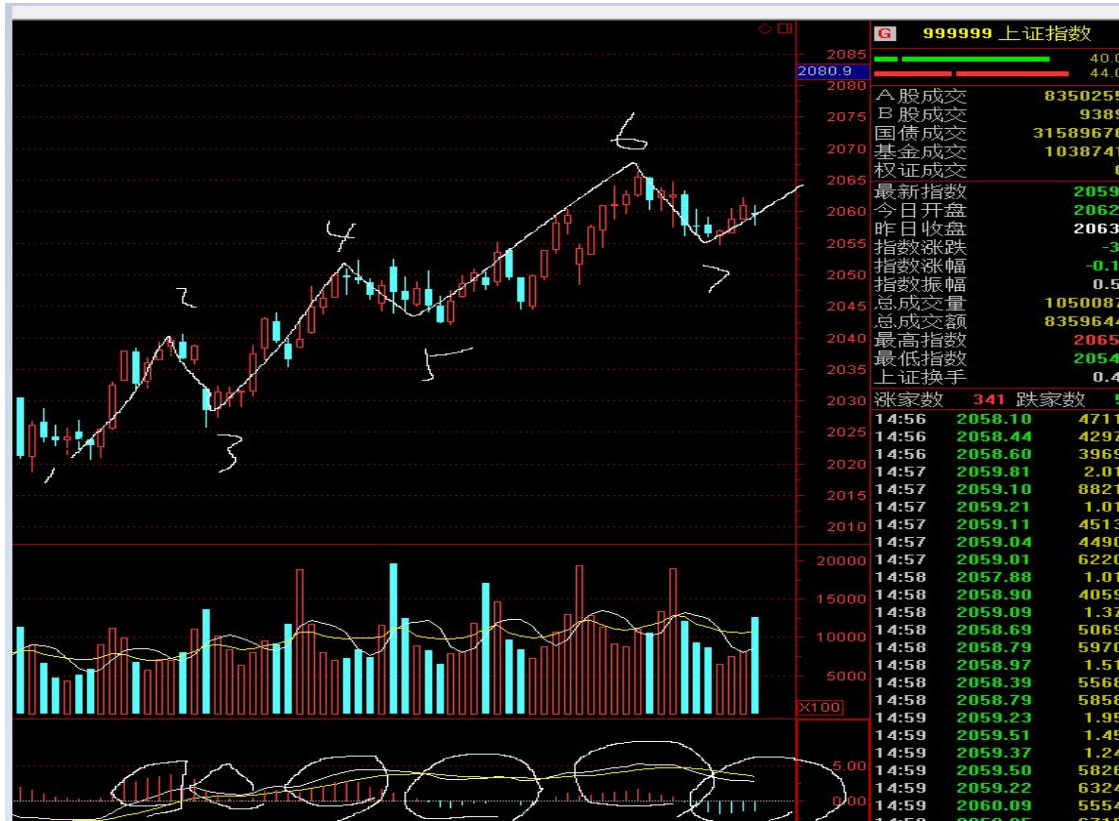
G 999999 上证指数

40.0
44.0

2085
2080.9
2080
2075
2070
2065
2060
2055
2050
2045
2040
2035
2030
2025
2020
2015
2010

1 2 3 4 5 6 7

20000
15000
10000
5000
X100

5.00
0.00

| | |
|---|---|
| A股成交 | 8350255 |
| B股成交 | 9389 |
| 国债成交 | 31589670 |
| 基金成交 | 1038741 |
| 权证成交 | 0 |
| 最新指数 | 2059 |
| 今日开盘 | 2062 |
| 昨日收盘 | 2063 |
| 指数涨跌 | -3 |
| 指数涨幅 | -0.1 |
| 指数振幅 | 0.5 |
| 总成交量 | 1050087 |
| 总成交额 | 8359644 |
| 最高指数 | 2065 |
| 最低指数 | 2054 |
| 上证换手 | 0.4 |

涨家数 341 跌家数 5

| | | |
|---|---|---|
| 14:56 | 2058.10 | 4711 |
| 14:56 | 2058.44 | 4297 |
| 14:56 | 2058.60 | 3969 |
| 14:57 | 2059.81 | 2.01 |
| 14:57 | 2059.10 | 8821 |
| 14:57 | 2059.21 | 1.01 |
| 14:57 | 2059.11 | 4513 |
| 14:57 | 2059.04 | 4490 |
| 14:57 | 2059.01 | 6220 |
| 14:58 | 2057.88 | 1.01 |
| 14:58 | 2058.90 | 4059 |
| 14:58 | 2059.09 | 1.37 |
| 14:58 | 2058.69 | 5069 |
| 14:58 | 2058.79 | 5970 |
| 14:58 | 2058.97 | 1.51 |
| 14:58 | 2058.39 | 5568 |
| 14:58 | 2058.79 | 5858 |
| 14:59 | 2059.23 | 1.95 |
| 14:59 | 2059.51 | 1.45 |
| 14:59 | 2059.37 | 1.24 |
| 14:59 | 2059.50 | 5828 |
| 14:59 | 2059.22 | 6324 |
| 14:59 | 2060.09 | 5554 |